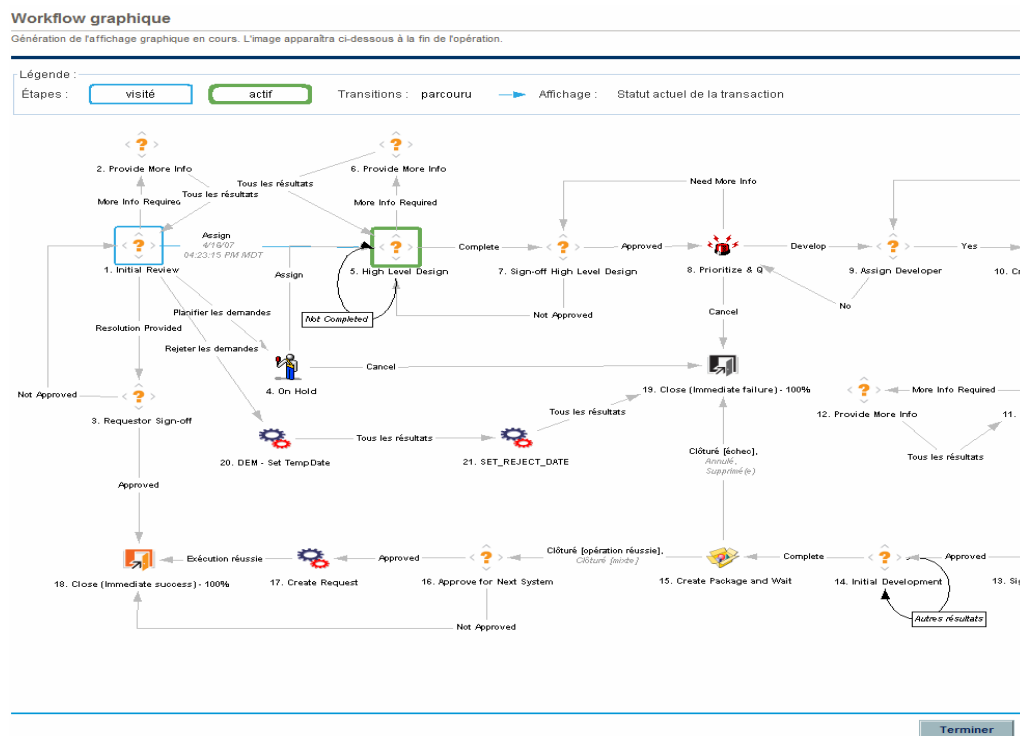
Workflow graphique
Génération de l'affichage graphique en cours. L'image apparaîtra ci-dessous à la fin de l'opération.

Légende :
Étapes : visité actif Transitions : parcouru Affichage : Statut actuel de la transaction

2. Provide More Info
Tous les résultats
More Info Required
Tous les résultats
6. Provide More Info
More Info Required
Need More Info
Assign
4/16/07
04:23:15 PM MDT
1. Initial Review
Assign
Complete
5. High Level Design
7. Sign-off High Level Design
Approved
8. Prioritize & Q
Develop
9. Assign Developer
Yes
10. Cr
No
Not Completed
Not Approved
Cancel
Planifier les demandes
Resolution Provided
Rejeter les demandes
4. On Hold
Cancel
19. Close (Immediate failure) - 100%
Not Approved
3. Requestor Sign-off
More Info Required
12. Provide More Info
11.
Tous les résultats
Tous les résultats
20. DEM - Set TempDate
Tous les résultats
21. SET_REJECT_DATE
Clôturé [échec],
Annulé,
Supprimé(e)
Tous les résultats
Approved
Exécution réussie
Approved
Clôturé [opération réussie],
Clôturé [mixte]
Complete
Approved
18. Close (Immediate success) - 100%
17. Create Request
16. Approve for Next System
15. Create Package and Wait
14. Initial Development
13. Si
Not Approved
Autres résultats

Terminer